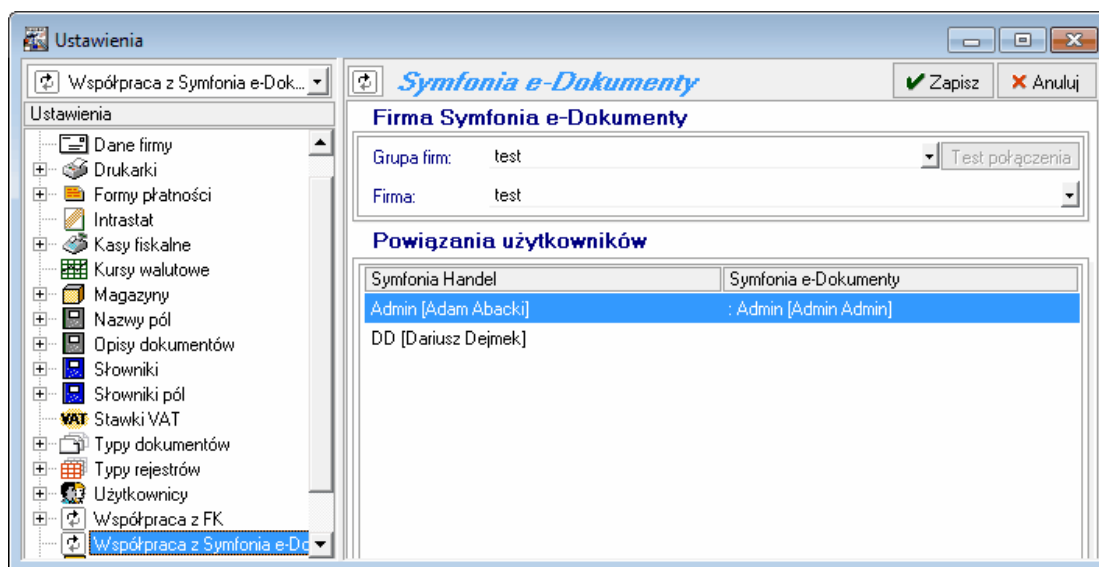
Ustawienia

Współpraca z Symfonia e-Dok...

Ustawienia

Dane firmy
Drukarki
Formy płatności
Intrastat
Kasy fiskalne
Kursy walutowe
Magazyny
Nazwy pól
Opisy dokumentów
Słowniki
Słowniki pól
VAT Stawki VAT
Typy dokumentów
Typy rejestrów
Użytkownicy
Współpraca z FK
Współpraca z Symfonia e-Do

Symfonia e-Dokumenty

Zapisz
Anuluj

Firma Symfonia e-Dokumenty

Grupa firm: test
Test połączenia
Firma: test

Powiązania użytkowników

| Symfonia Handel | Symfonia e-Dokumenty |
|---|---|
| Admin [Adam Abacki] | : Admin [Admin Admin] |
| DD [Dariusz Dejmek] | |